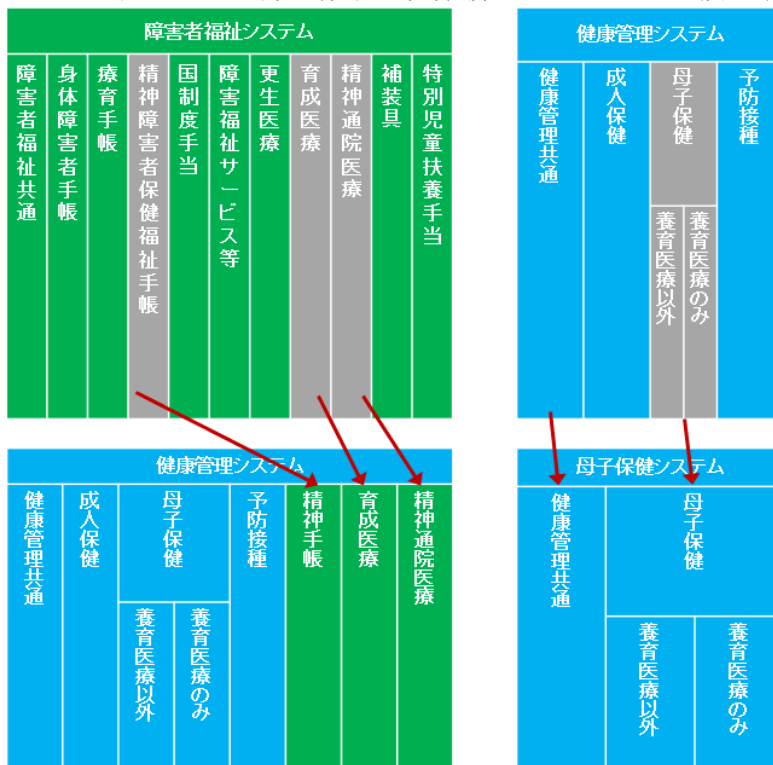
障害者福祉システム

障害者福祉共通

身体障害者手帳

療育手帳

精神障害者保健福祉手帳

国制度手当

障害福祉サービス等

更生医療

育成医療

精神通院医療

補装具

特別児童扶養手当

健康管理システム

健康管理共通

成人保健

母子保健

養育医療以外

養育医療のみ

予防接種

健康管理システム

健康管理共通

成人保健

母子保健

養育医療以外

養育医療のみ

予防接種

精神手帳

育成医療

精神通院医療

母子保健システム

健康管理共通

母子保健

養育医療以外

養育医療のみ